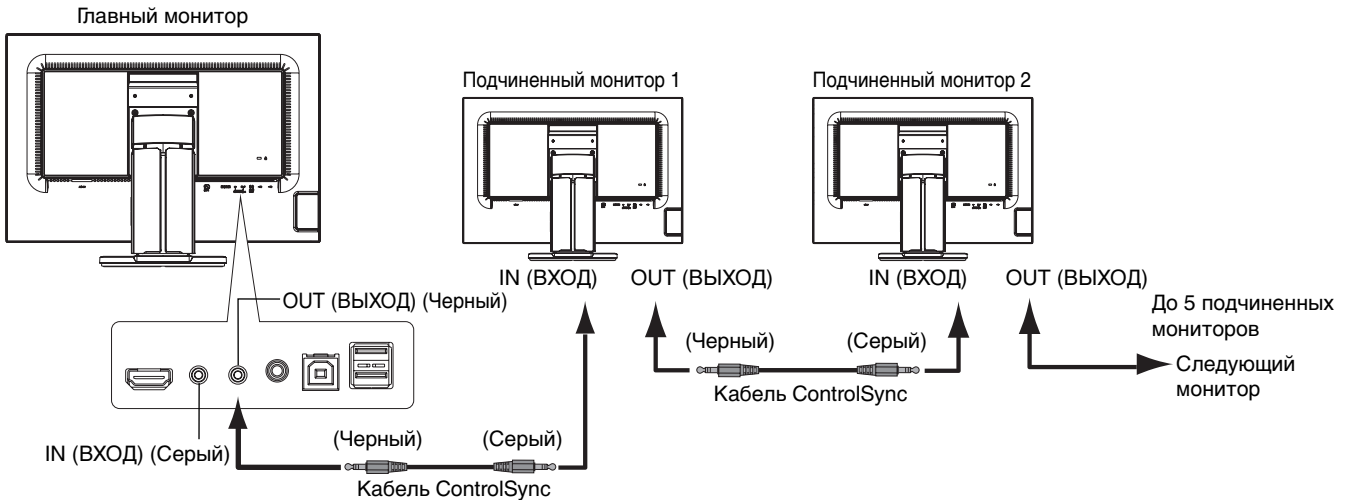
Главный монитор

Подчиненный монитор 1

Подчиненный монитор 2

OUT (ВЫХОД) (Черный)

IN (ВХОД)

OUT (ВЫХОД)

IN (ВХОД)

OUT (ВЫХОД)

До 5 подчиненных мониторов

(Черный)

(Серый)

Следующий монитор

Кабель ControlSync

IN (ВХОД) (Серый)

(Черный)

(Серый)

Кабель ControlSync